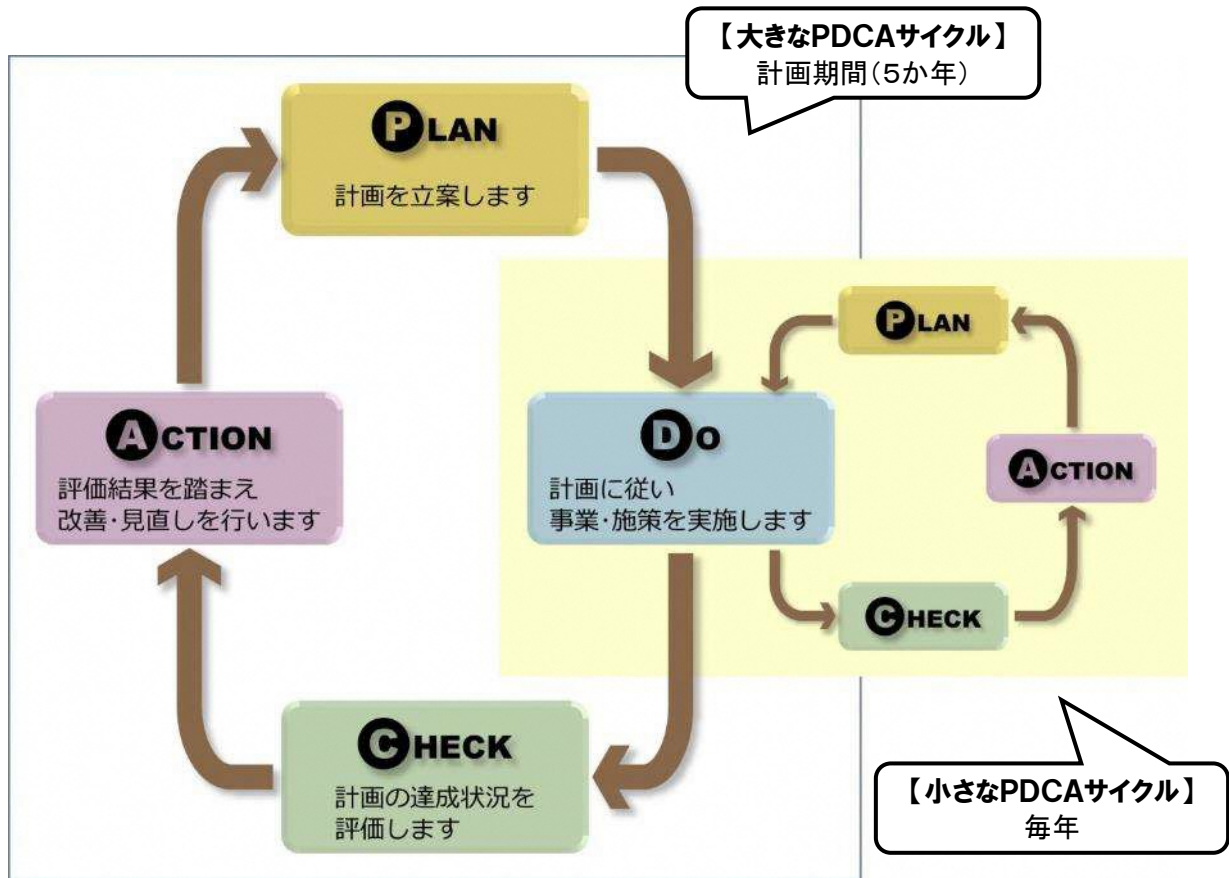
【大きなPDCAサイクル】
計画期間（5か年）

PLAN
計画を立案します

PLAN

ACTION
評価結果を踏まえ
改善・見直しを行います

DO
計画に従い
事業・施策を実施します

ACTION

CHECK

CHECK
計画の達成状況を
評価します

【小さなPDCAサイクル】
毎年